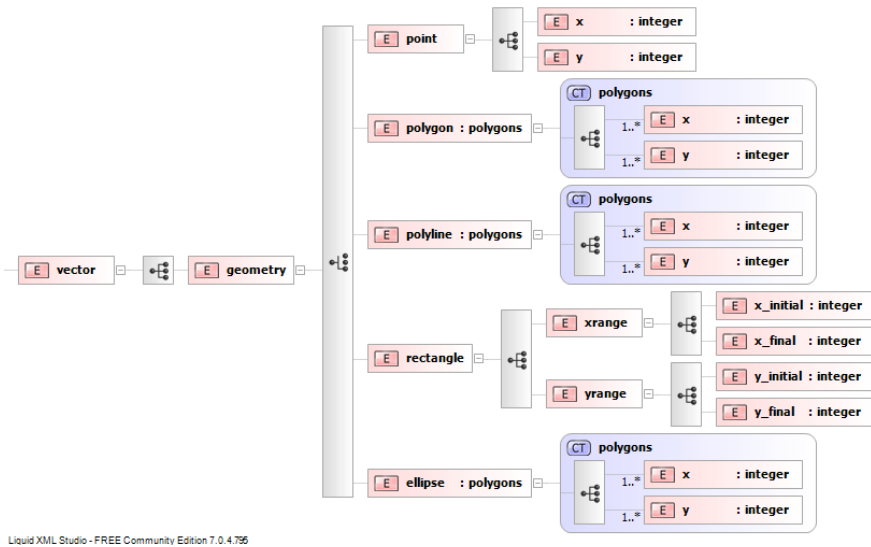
E vector
E geometry
E point
E x : integer
E y : integer
E polygon : polygons
CT polygons
1..* E x : integer
1..* E y : integer
E polyline : polygons
CT polygons
1..* E x : integer
1..* E y : integer
E rectangle
E xrange
E x_initial : integer
E x_final : integer
E yrange
E y_initial : integer
E y_final : integer
E ellipse : polygons
CT polygons
1..* E x : integer
1..* E y : integer

Liquid XML Studio - FREE Community Edition 7.0.4.795